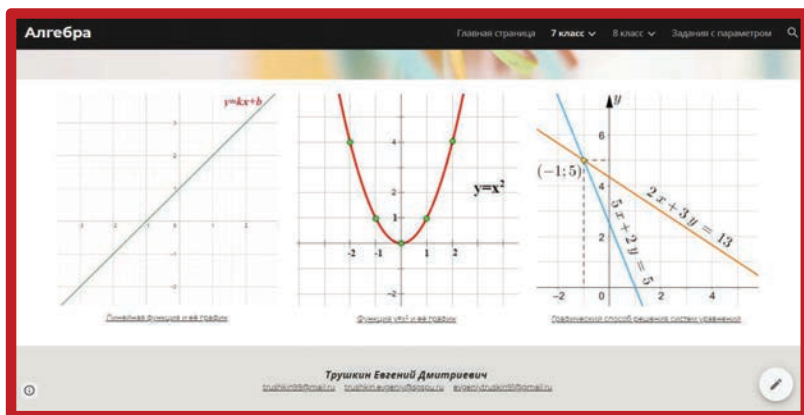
Алгебра

Главная страница 7 класс 8 класс Задания с параметром

$y=kx+b$

3
2
1
-3 -2 -1 0 1 2 3
-1
-2

Линейная функция и её график

$y=x^2$

4
2
1
-2 -1 1 2
-2

Функция $y=x^2$ и её график

$y$
6
$(-1;5)$
4
2
$5x+2y=5$
$2x+3y=13$
-2 0 2 4

Графический способ решения систем уравнений

Трушкин Евгений Дмитриевич

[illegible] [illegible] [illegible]